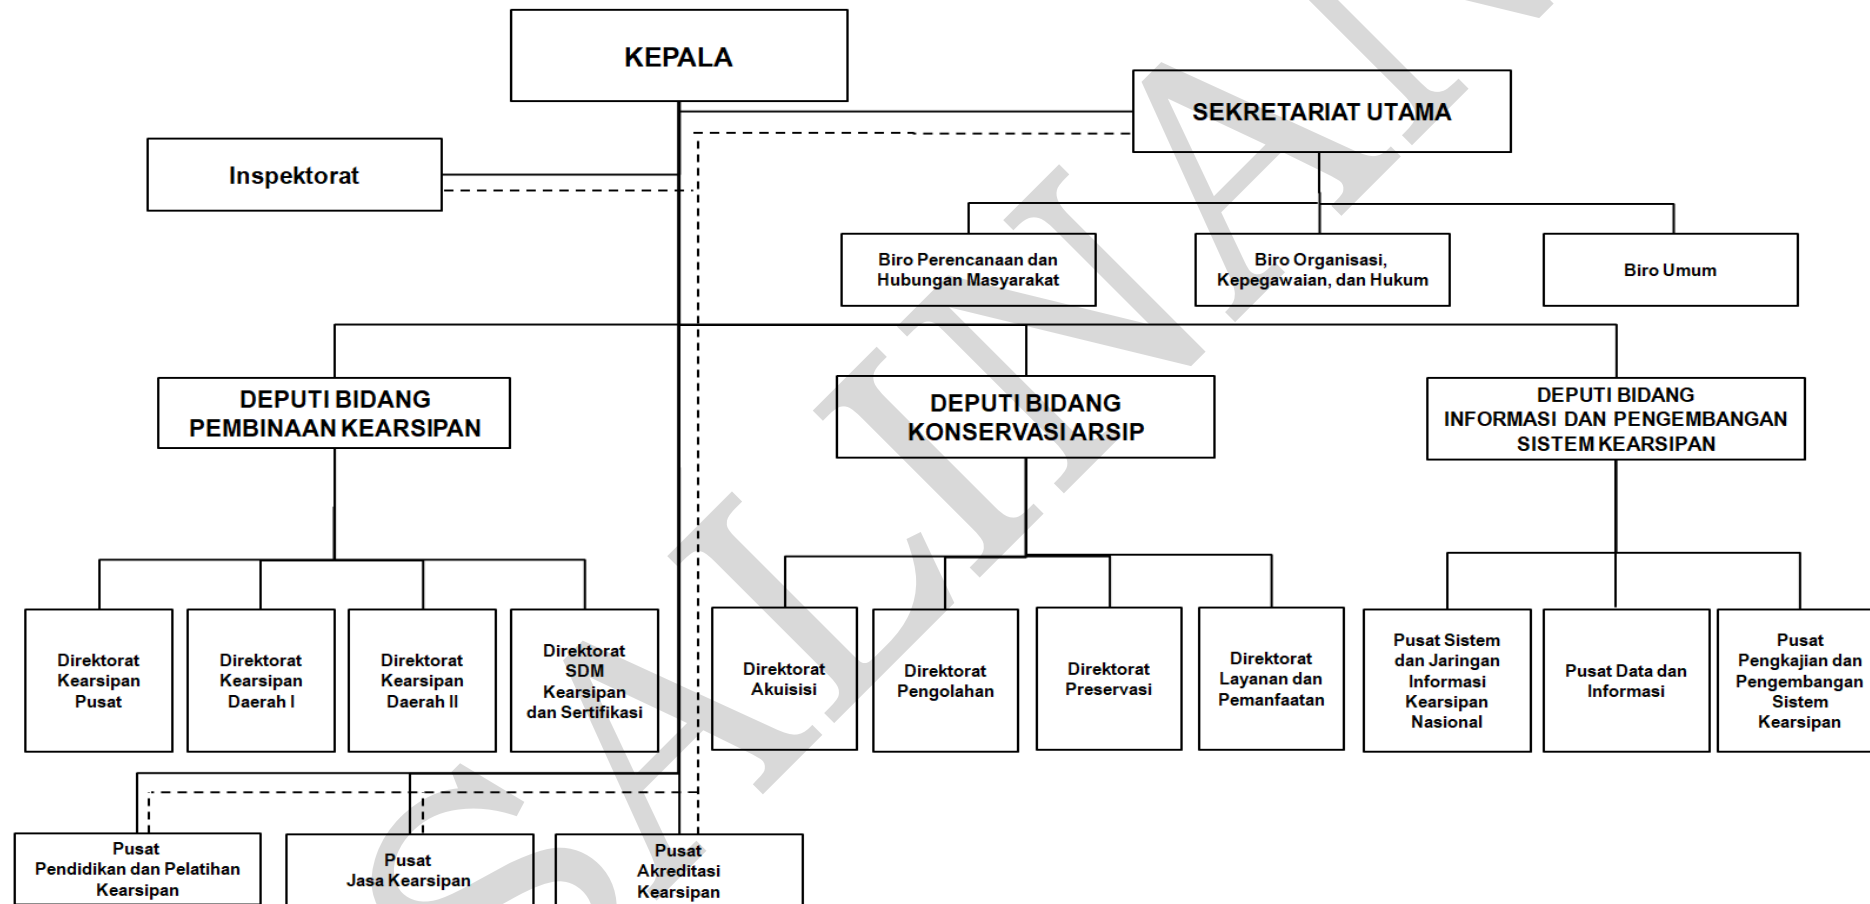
KEPALA

SEKRETARIAT UTAMA

Inspektorat

Biro Perencanaan dan Hubungan Masyarakat

Biro Organisasi, Kepegawaian, dan Hukum

Biro Umum

DEPUTI BIDANG PEMBINAAN KEARSIPAN

DEPUTI BIDANG KONSERVASI ARSIP

DEPUTI BIDANG INFORMASI DAN PENGEMBANGAN SISTEM KEARSIPAN

Direktorat Kearsipan Pusat

Direktorat Kearsipan Daerah I

Direktorat Kearsipan Daerah II

Direktorat SDM Kearsipan dan Sertifikasi

Direktorat Akuisisi

Direktorat Pengolahan

Direktorat Preservasi

Direktorat Layanan dan Pemanfaatan

Pusat Sistem dan Jaringan Informasi Kearsipan Nasional

Pusat Data dan Informasi

Pusat Pengkajian dan Pengembangan Sistem Kearsipan

Pusat Pendidikan dan Pelatihan Kearsipan

Pusat Jasa Kearsipan

Pusat Akreditasi Kearsipan

SALINAN